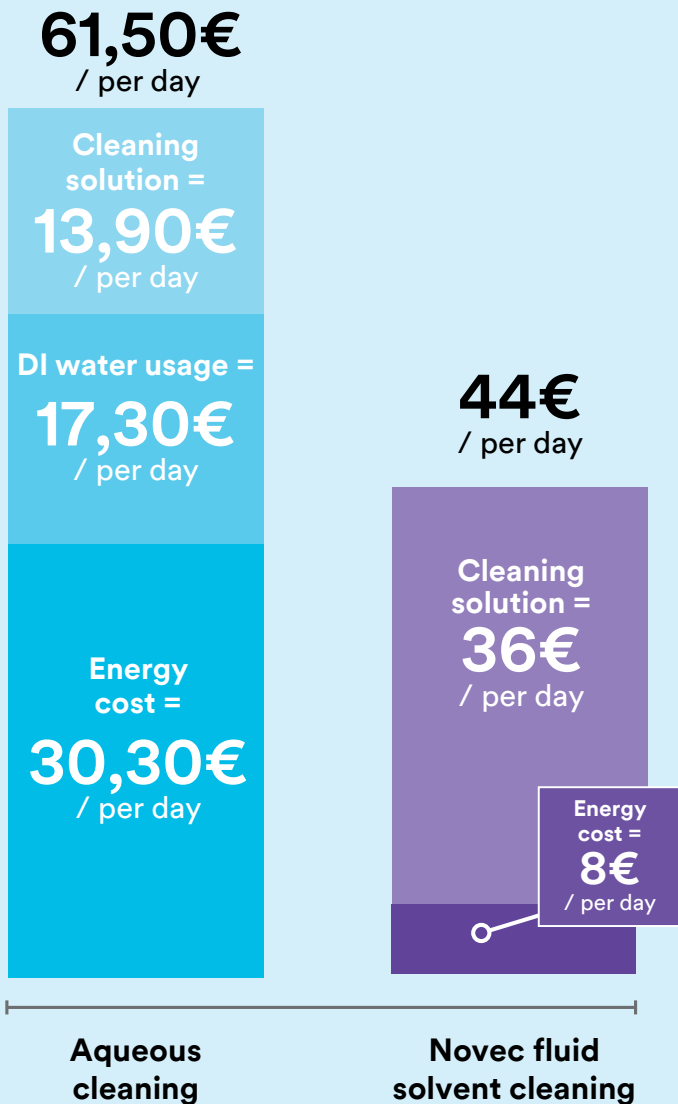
61,50€
/ per day

Cleaning solution =
13,90€
/ per day

DI water usage =
17,30€
/ per day

Energy cost =
30,30€
/ per day

44€
/ per day

Cleaning solution =
36€
/ per day

Energy cost =
8€
/ per day

Aqueous cleaning

Novec fluid solvent cleaning